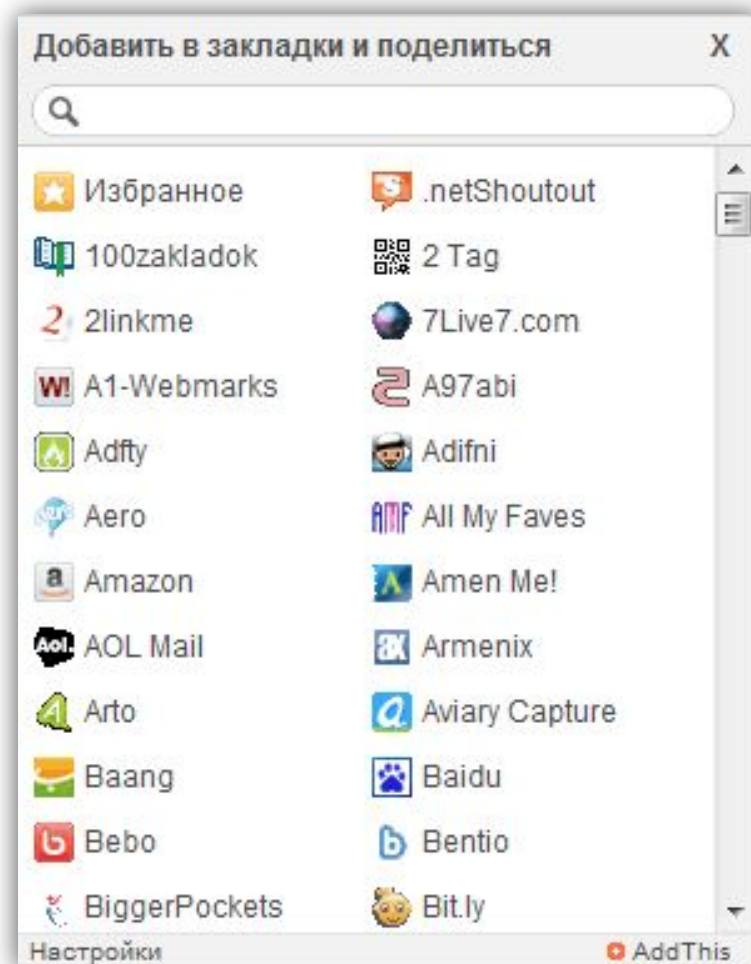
Добавить в закладки и поделиться X

Избранное
.netShoutout
100zakladok
2 Tag
2linkme
7Live7.com
A1-Webmarks
A97abi
Adfty
Adifni
Aero
All My Faves
Amazon
Amen Me!
AOL Mail
Armenix
Arto
Aviary Capture
Baang
Baidu
Bebo
Bentio
BiggerPockets
Bit.ly

Настройки
AddThis